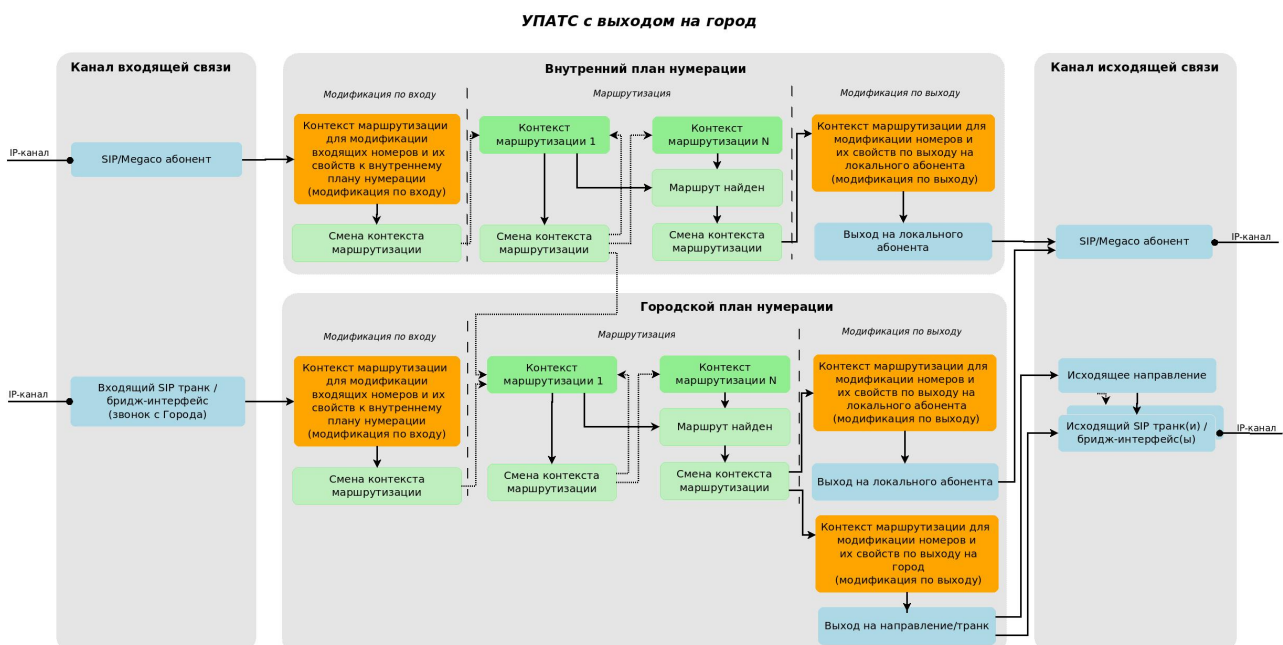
УПАТС с выходом на город

Канал входящей связи

IP-канал

SIP/Megaco абонент

IP-канал

Входящий SIP транк / бридж-интерфейс (звонок с Города)

Внутренний план нумерации

Модификация по входу

Контекст маршрутизации для модификации входящих номеров и их свойств к внутреннему плану нумерации (модификация по входу)

Смена контекста маршрутизации

Маршрутизация

Контекст маршрутизации 1

Смена контекста маршрутизации

Контекст маршрутизации N

Маршрут найден

Смена контекста маршрутизации

Модификация по выходу

Контекст маршрутизации для модификации номеров и их свойств по выходу на локального абонента (модификация по выходу)

Выход на локального абонента

Городской план нумерации

Модификация по входу

Контекст маршрутизации для модификации входящих номеров и их свойств к внутреннему плану нумерации (модификация по входу)

Смена контекста маршрутизации

Маршрутизация

Контекст маршрутизации 1

Смена контекста маршрутизации

Контекст маршрутизации N

Маршрут найден

Смена контекста маршрутизации

Модификация по выходу

Контекст маршрутизации для модификации номеров и их свойств по выходу на локального абонента (модификация по выходу)

Выход на локального абонента

Контекст маршрутизации для модификации номеров и их свойств по выходу на город (модификация по выходу)

Выход на направление/транк

Канал исходящей связи

SIP/Megaco абонент

IP-канал

Исходящее направление

Исходящий SIP транк(и) / бридж-интерфейс(ы)

IP-канал